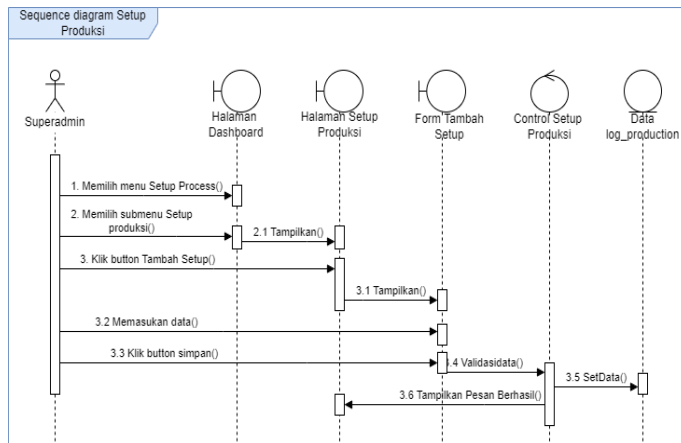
Sequence diagram Setup Produksi

Superadmin

Halaman Dashboard

Halaman Setup Produksi

Form Tambah Setup

Control Setup Produksi

Data log_production

1. Memilih menu Setup Process()

2. Memilih submenu Setup produksi()

2.1 Tampilkan()

3. Klik button Tambah Setup()

3.1 Tampilkan()

3.2 Memasukan data()

3.3 Klik button simpan()

3.4 Validasidata()

3.5 SetData()

3.6 Tampilkan Pesan Berhasil()